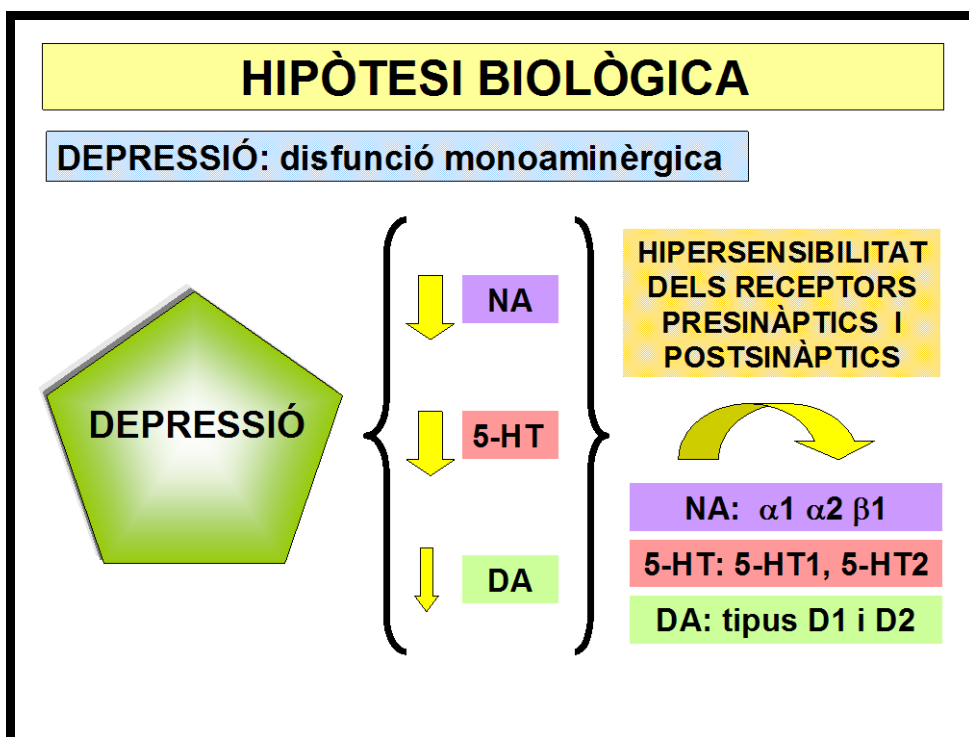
HIPÒTESI BIOLÒGICA

DEPRESSIÓ: disfunció monoaminèrgica

DEPRESSIÓ

NA

5-HT

DA

HIPERSENSIBILITAT DELS RECEPTORS PRESINÀPTICS I POSTSINÀPTICS

NA: $\alpha1$ $\alpha2$ $\beta1$

5-HT: 5-HT1, 5-HT2

DA: tipus D1 i D2